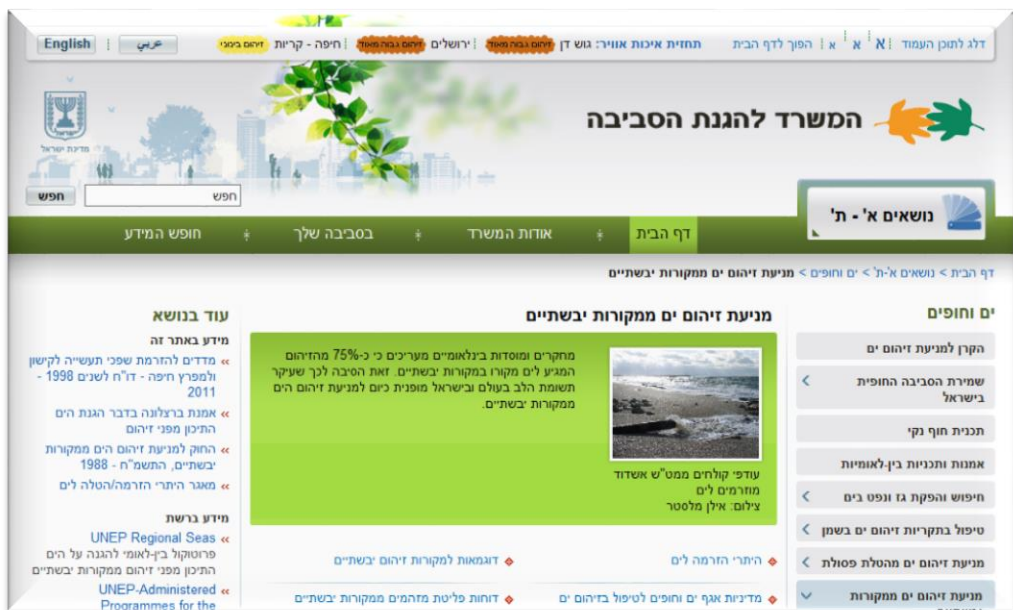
דלג לתוכן העמוד | א א א | הפוך לדף הבית   תחזית איכות אוויר: גוש דן זיהום גבוה מאוד | ירושלים זיהום גבוה מאוד | חיפה - קריות זיהום בינוני   عربي | English

המשרד להגנת הסביבה

מדינת ישראל

חפש   חפש

נושאים א' - ת'

דף הבית | אודות המשרד | בסביבה שלך | חופש המידע

דף הבית > נושאים א'-ת' > ים וחופים > מניעת זיהום ים ממקורות יבשתיים

ים וחופים

הקרן למניעת זיהום ים

שמירת הסביבה החופית בישראל

תכנית חוף נקי

אמנות ותכניות בין-לאומיות

חיפוש והפקת גז ונפט בים

טיפול בתקריות זיהום ים בשמן

מניעת זיהום ים מהטלת פסולת

מניעת זיהום ים ממקורות

מניעת זיהום ים ממקורות יבשתיים

מחקרים ומוסדות בינלאומיים מעריכים כי כ-75% מהזיהום המגיע לים מקורו במקורות יבשתיים. זאת הסיבה לכך שעיקר תשומת הלב בעולם ובישראל מופנית כיום למניעת זיהום הים ממקורות יבשתיים.

עודפי קולחים ממט"ש אשדוד מוזרמים לים
צילום: אילן מלסטר

היתרי הזרמה לים

דוגמאות למקורות זיהום יבשתיים

מדיניות אגף ים וחופים לטיפול בזיהום ים

דוחות פליטת מזהמים ממקורות יבשתיים

עוד בנושא

מידע באתר זה

מדדים להזרמת שפכי תעשייה לקישון ולמפרץ חיפה - דו"ח לשנים 1998 - 2011

אמנת ברצלונה בדבר הגנת הים התיכון מפני זיהום

החוק למניעת זיהום הים ממקורות יבשתיים, התשמ"ח - 1988

מאגר היתרי הזרמה/הטלה לים

מידע ברשת

UNEP Regional Seas

פרוטוקול בין-לאומי להגנה על הים התיכון מפני זיהום ממקורות יבשתיים

UNEP-Administered Programmes for the